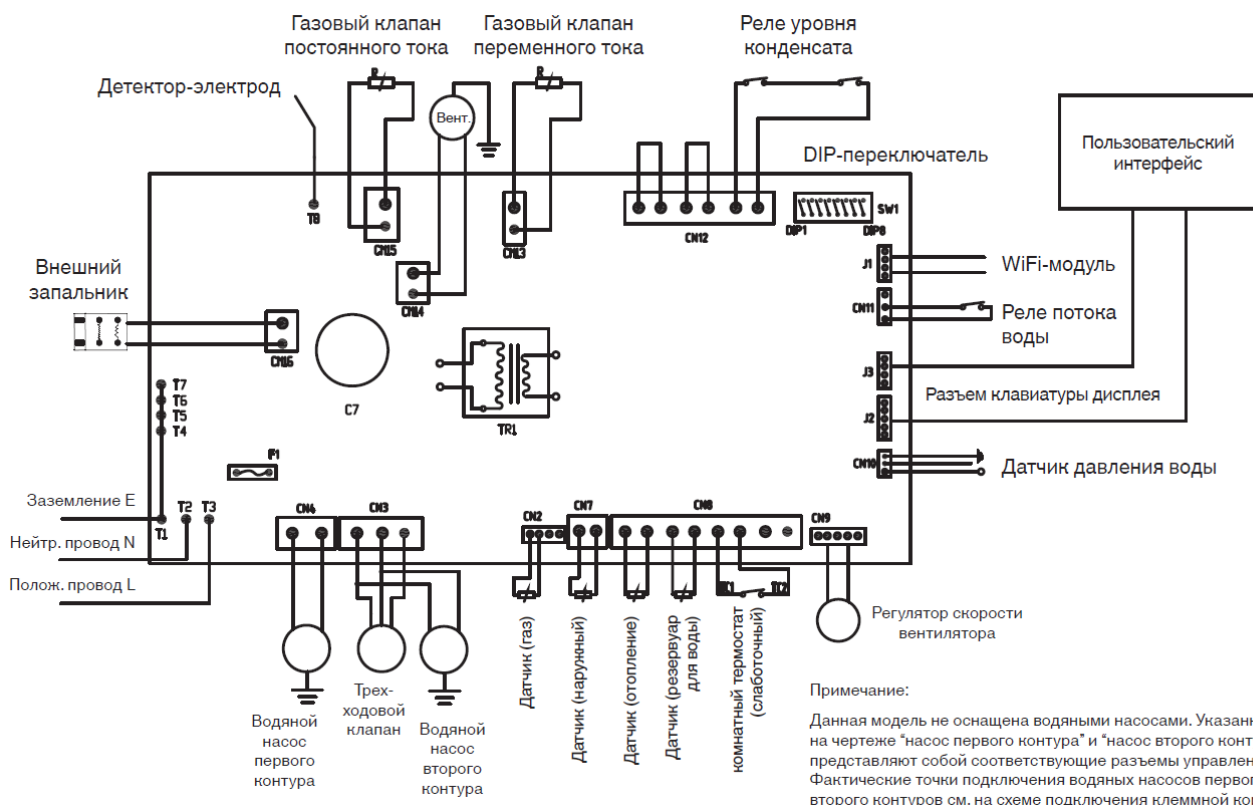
Газовый клапан постоянного тока

Газовый клапан переменного тока

Реле уровня конденсата

Детектор-электрод

Вент.

DIP-переключатель

Пользовательский интерфейс

T8

CN15

CN13

CN12

DIP1

DIP8

SW1

Внешний запальник

CN14

J1

WiFi-модуль

CN11

Реле потока воды

CN16

C7

TR1

J3

Разъем клавиатуры дисплея

J2

T7

T6

T5

T4

CN10

Датчик давления воды

F1

Заземление E

T1

T2

T3

CN4

CN3

CN2

CN7

CN8

CN9

Нейтр. провод N

Полож. провод L

ST1

ST2

Регулятор скорости вентилятора

Водяной насос первого контура

Трех-ходовой клапан

Водяной насос второго контура

Датчик (газ)

Датчик (наружный)

Датчик (отопление)

Датчик (резервуар для воды)

комнатный термостат (слаботочный)

Примечание:

Данная модель не оснащена водяными насосами. Указанн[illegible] на чертеже “насос первого контура” и “насос второго конт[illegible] представляют собой соответствующие разъемы управлен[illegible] Фактические точки подключения водяных насосов первог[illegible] второго контуров см. на схеме подключения клеммной ко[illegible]